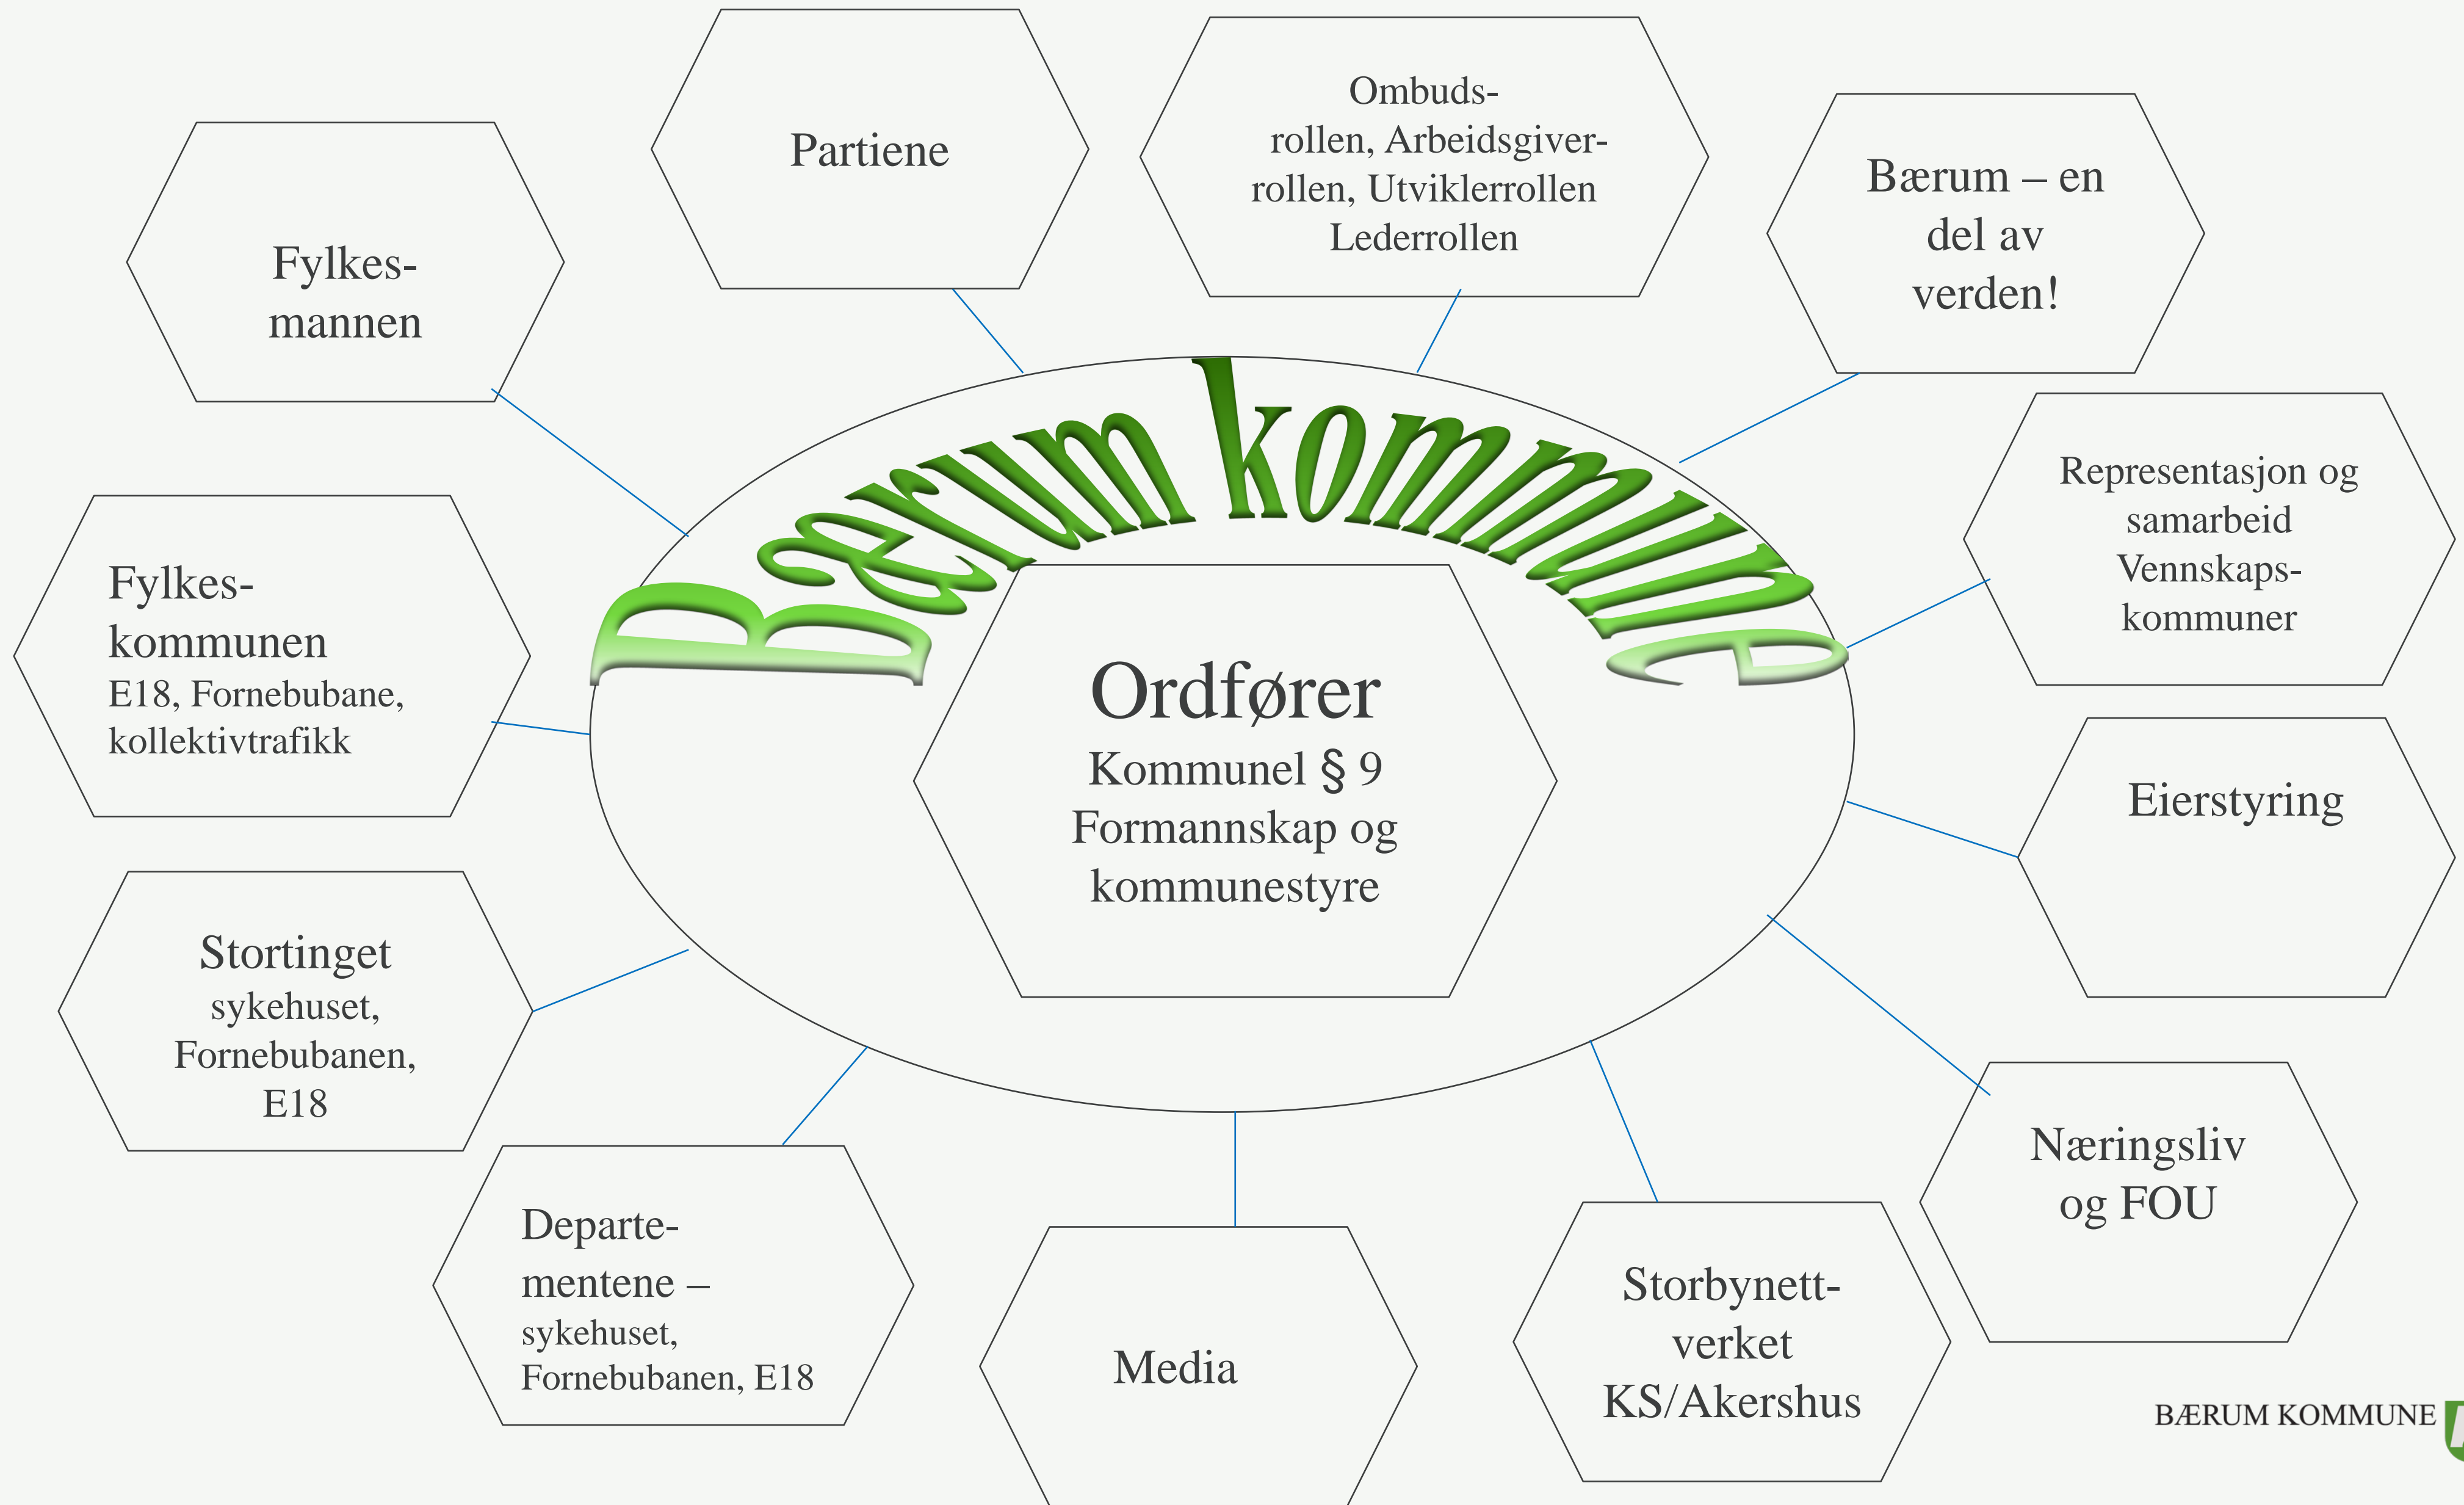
Bærum kommune

Ordfører
Kommunel § 9
Formannskap og kommunestyre

Fylkesmannen

Partiene

Ombudsrollen, Arbeidsgiverrollen, Utviklerrollen
Lederrollen

Bærum – en del av verden!

Representasjon og samarbeid
Vennskapskommuner

Fylkeskommunen
E18, Fornebubane, kollektivtrafikk

Eierstyring

Stortinget
sykehuset, Fornebubanen, E18

Næringsliv og FOU

Departementene –
sykehuset, Fornebubanen, E18

Media

Storbynettverket
KS/Akershus

BÆRUM KOMMUNE